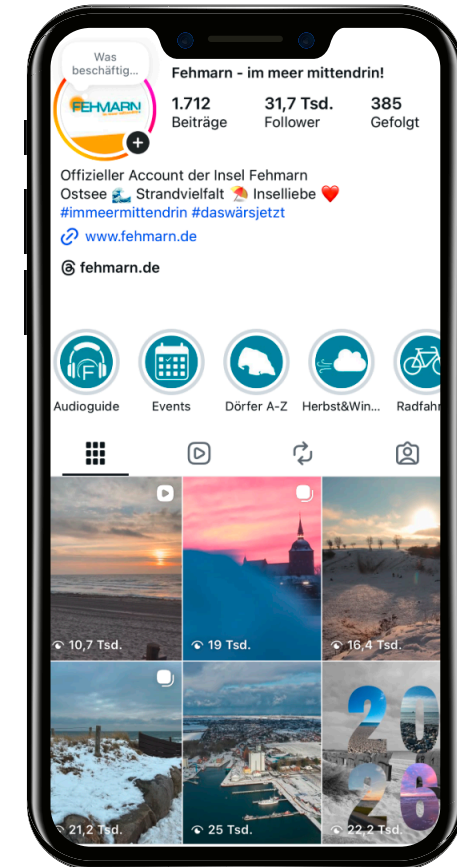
Was beschäftig...

FEHMARN

Fehmarn - im meer mittendrin!

| 1.712 | 31,7 Tsd. | 385 |
|---|---|---|
| Beiträge | Follower | Gefolgt |

Offizieller Account der Insel Fehmarn
Ostsee 🌊 Strandvielfalt ⛱️ Inselliebe ❤️
#immeermittendrin #daswärsjetzt
🔗 www.fehmarn.de

fehmarn.de

F

Audioguide Events Dörfer A-Z Herbst&Win... Radfahr

10,7 Tsd.
19 Tsd.
16,4 Tsd.
21,2 Tsd.
25 Tsd.
22,2 Tsd.

20
26